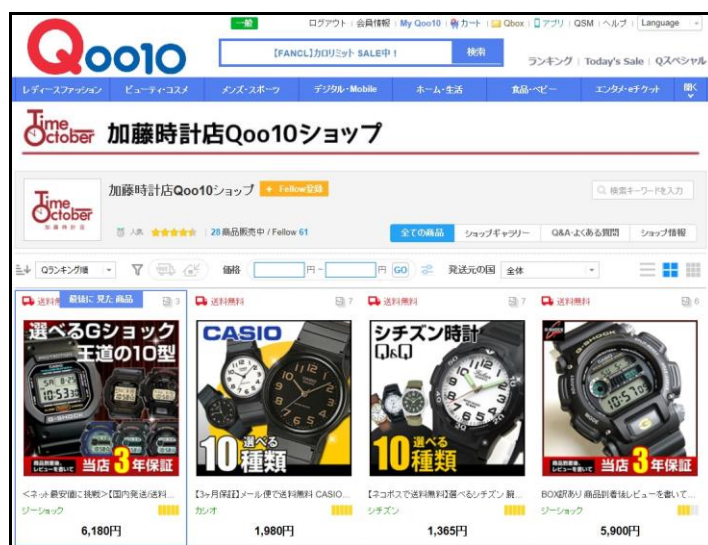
一般 ログアウト | 会員情報 | My Qoo10 | カート | Qbox | アプリ | QSM | ヘルプ | Language

Qoo10

【FANCL】カロリミット SALE中！ 検索

ランキング | Today's Sale | Qスペシャル

レディースファッション ビューティ・コスメ メンズ・スポーツ デジタル・Mobile ホーム・生活 食品・ベビー エンタメ・eチケット 開く

Time October 加藤時計店Qoo10ショップ

Time October 加藤時計店

加藤時計店Qoo10ショップ + Fellow登録

検索キーワードを入力

人気 | 28 商品販売中 / Fellow 61

全ての商品 ショップギャラリー Q&A・よくある質問 ショップ情報

Qランキング順 価格 円 ~ 円 GO 発送元の国 全体

送料無料 最後に見た商品 3
選べるGショック 王道の10型
商品到着後レビューを書いて 当店3年保証
<ネット最安値に挑戦>[国内発送/送料...
ジーショック
6,180円

送料無料 7
CASIO
選べる 10種類
【3ヶ月保証】メール便で送料無料 CASIO...
カシオ
1,980円

送料無料 7
シチズン時計 Q&Q
選べる 10種類
【ネコポスで送料無料】選べるシチズン 腕...
シチズン
1,365円

送料無料 6
G-SHOCK
商品到着後レビューを書いて 当店3年保証
BOX訳あり 商品到着後レビューを書いて...
ジーショック
5,900円